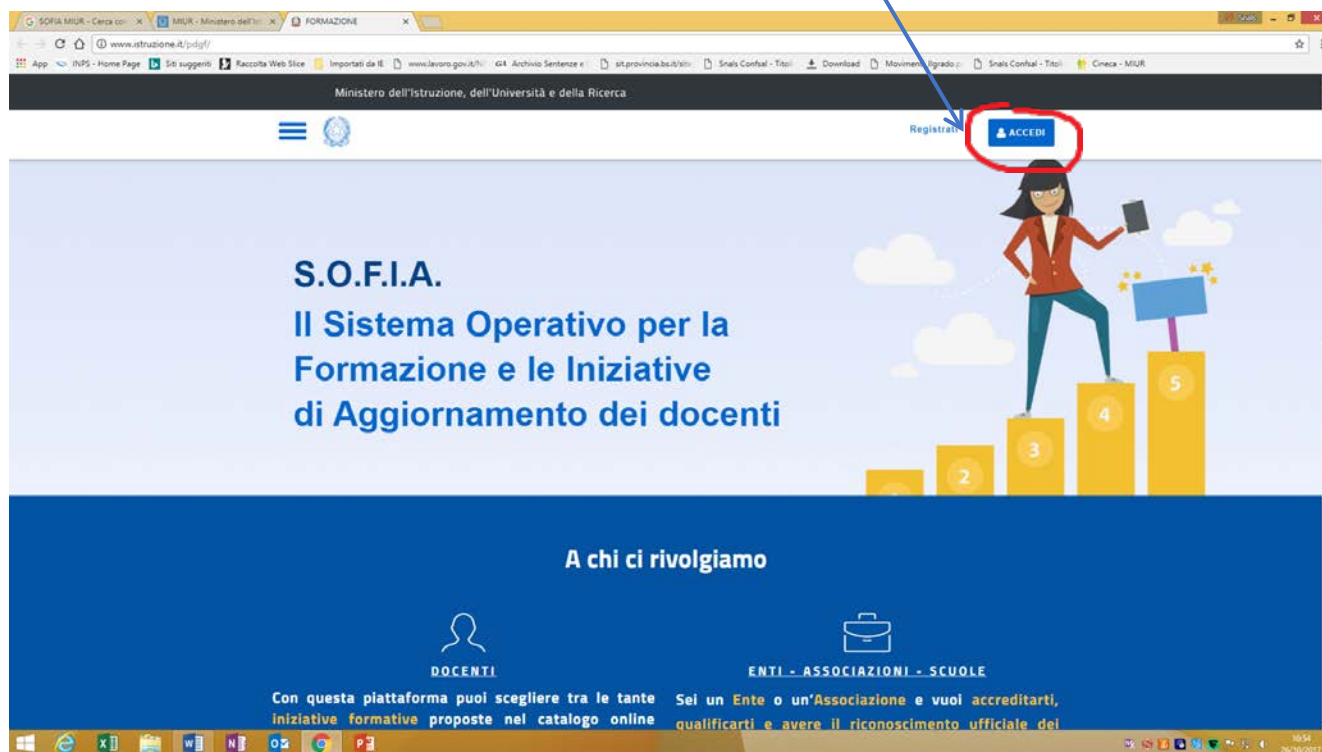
SOFIA MIUR - Cerca cor ×
MIUR - Ministero dell'Ist ×
FORMAZIONE ×
Snals
www.istruzione.it/pdgf/
App INPS - Home Page Siti suggeriti Raccolta Web Slice Importati da IE www.lavoro.gov.it/N Archivio Sentenze e sit.provincia.bs.it/sit Snals Confsal - Titol Download Movimenti Ilgrado Snals Confsal - Titol Cineca - MIUR

Ministero dell'Istruzione, dell'Università e della Ricerca

Registrati
ACCEDI

S.O.F.I.A.
Il Sistema Operativo per la Formazione e le Iniziative di Aggiornamento dei docenti

2
3
4
5

A chi ci rivolgiamo

DOCENTI
Con questa piattaforma puoi scegliere tra le tante iniziative formative proposte nel catalogo online

ENTI - ASSOCIAZIONI - SCUOLE
Sei un Ente o un'Associazione e vuoi accreditarti, qualificarti e avere il riconoscimento ufficiale dei

16:54
26/10/2017